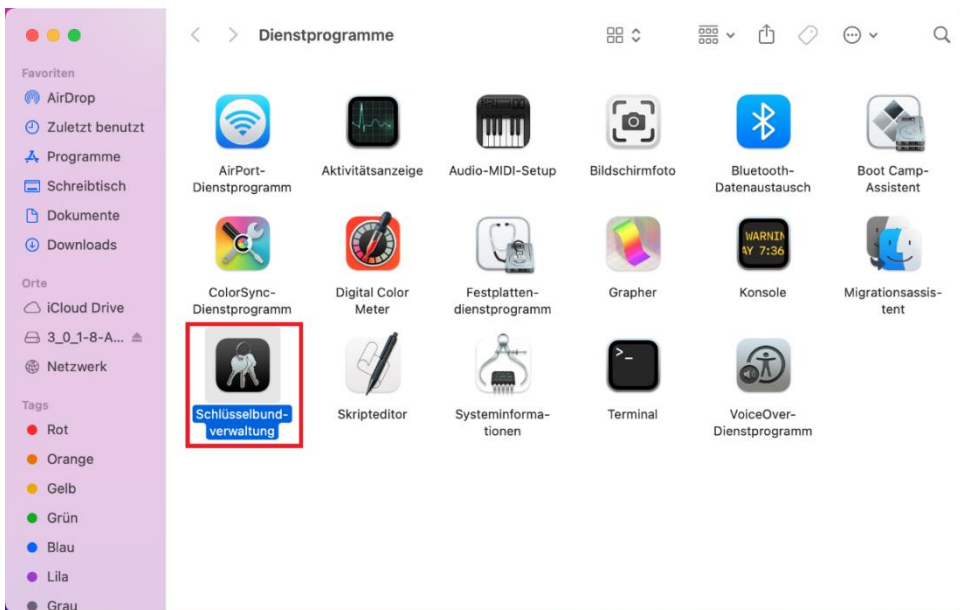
Dienstprogramme

Favoriten
AirDrop
Zuletzt benutzt
Programme
Schreibtisch
Dokumente
Downloads

Orte
iCloud Drive
3_0_1-8-A...
Netzwerk

Tags
Rot
Orange
Gelb
Grün
Blau
Lila
Grau

AirPort-Dienstprogramm
Aktivitätsanzeige
Audio-MIDI-Setup
Bildschirmfoto
Bluetooth-Datenaustausch
Boot Camp-Assistent
ColorSync-Dienstprogramm
Digital Color Meter
Festplattendienstprogramm
Grapher
WARNI
AY 7:36
Konsole
Migrationsassistent
Schlüsselbundverwaltung
Skripteditor
Systeminformationen
Terminal
VoiceOver-Dienstprogramm